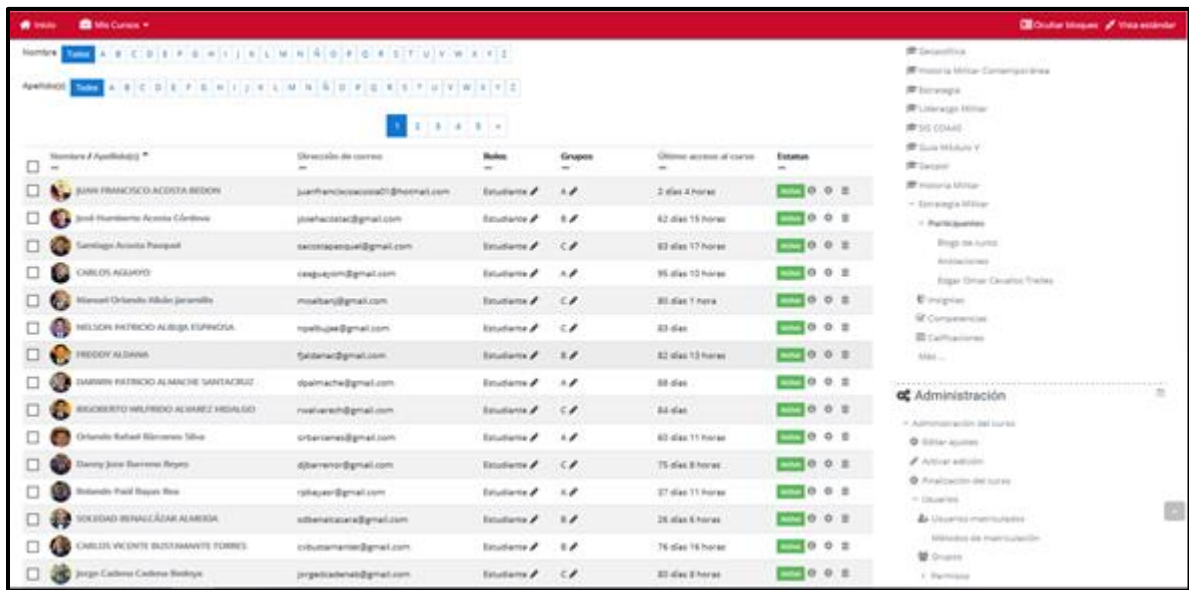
Inicio Mis Cursos

Ocultar bloques Vista estándar

Nombre Todos A B C D E F G H I J K L M N Ñ O P Q R S T U V W X Y Z

Apellido(s) Todos A B C D E F G H I J K L M N Ñ O P Q R S T U V W X Y Z

1 2 3 4 5 »

| Nombre / Apellido(s) | Dirección de correo | Roles | Grupos | Último acceso al curso | Estatus |
|---|---|---|---|---|---|
| JUAN FRANCISCO ACOSTA BEDON | juanfranciscoacosta01@hotmail.com | Estudiante | A | 2 días 4 horas | Activo |
| José Humberto Acosta Córdova | joseacostac@gmail.com | Estudiante | B | 62 días 15 horas | Activo |
| Santiago Acosta Pasquel | sacostapasquel@gmail.com | Estudiante | C | 83 días 17 horas | Activo |
| CARLOS AGUAYO | caaguayom@gmail.com | Estudiante | A | 95 días 10 horas | Activo |
| Manuel Orlando Albán Jaramillo | moalbanj@gmail.com | Estudiante | C | 80 días 1 hora | Activo |
| NELSON PATRICIO ALBUJA ESPINOSA | npalbujae@gmail.com | Estudiante | C | 83 días | Activo |
| FREDDY ALDANA | fjaldanac@gmail.com | Estudiante | B | 82 días 13 horas | Activo |
| DARWIN PATRICIO ALMACHE SANTACRUZ | dpalmache@gmail.com | Estudiante | A | 88 días | Activo |
| RIGOBERTO WILFRIDO ALVAREZ HIDALGO | rwalvarezh@gmail.com | Estudiante | C | 84 días | Activo |
| Orlando Rafael Bárcenes Silva | orbarcenes@gmail.com | Estudiante | A | 60 días 11 horas | Activo |
| Danny Jose Barreno Reyes | djbarrenor@gmail.com | Estudiante | C | 75 días 8 horas | Activo |
| Rolando Paúl Bayas Roa | rpbayasr@gmail.com | Estudiante | A | 37 días 11 horas | Activo |
| SOLEDAD BENALCÁZAR ALMEIDA | sdbenalcazara@gmail.com | Estudiante | B | 26 días 6 horas | Activo |
| CARLOS VICENTE BUSTAMANTE TORRES | cvbustamantet@gmail.com | Estudiante | B | 76 días 16 horas | Activo |
| Jorge Cadena Cadena Bedoya | jorgedcadenab@gmail.com | Estudiante | C | 80 días 8 horas | Activo |

Geopolítica
Historia Militar Contemporánea
Estrategia
Liderazgo Militar
SIS COMAS
Guía Módulo V
Geopol
Historia Militar
Estrategia Militar
Participantes
Blogs de curso
Anotaciones
Edgar Omar Cevallos Trelles
Insignias
Competencias
Calificaciones
Más...

Administración
Administración del curso
Editar ajustes
Activar edición
Finalización del curso
Usuarios
Usuarios matriculados
Métodos de matriculación
Grupos
Permisos